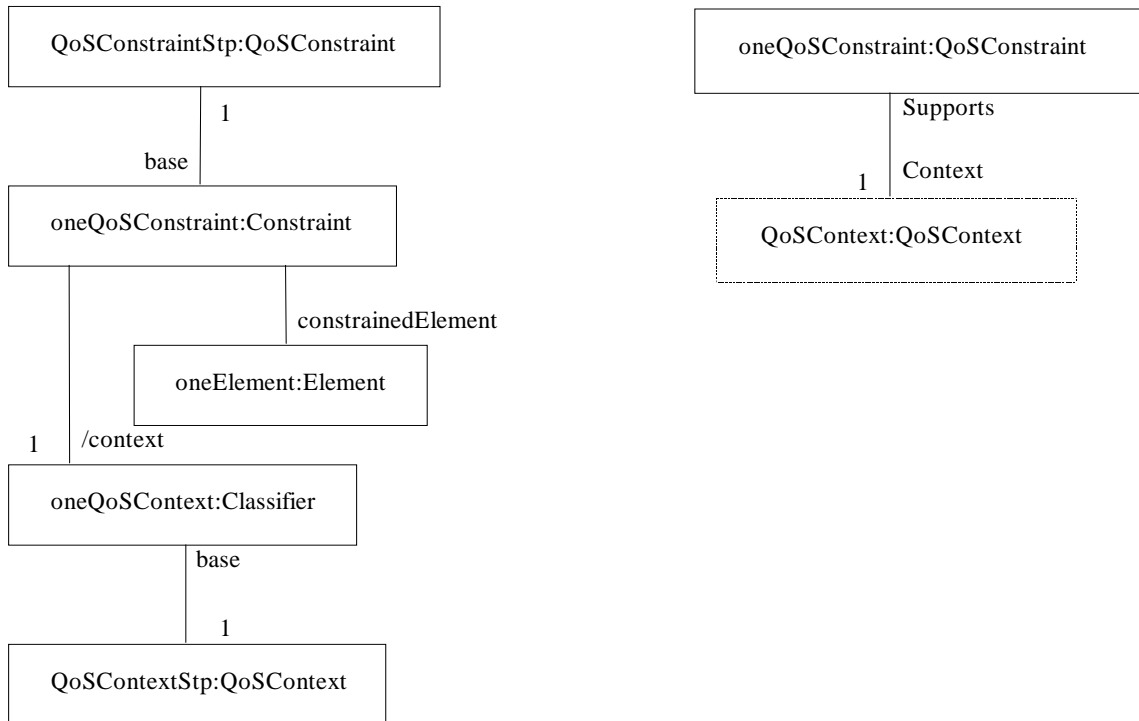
QoSConstraintStp:QoSConstraint

1

base

oneQoSConstraint:Constraint

constrainedElement

oneElement:Element

1

/context

oneQoSContext:Classifier

base

1

QoSContextStp:QoSContext

oneQoSConstraint:QoSConstraint

Supports

1

Context

QoSContext:QoSContext